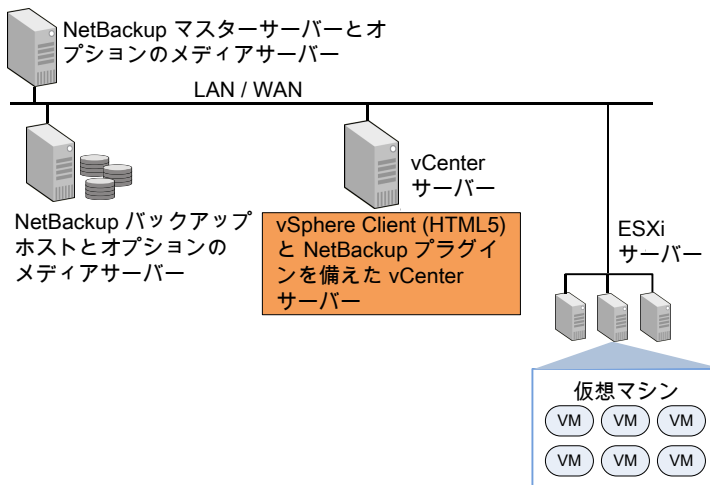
NetBackup マスターサーバーとオプションのメディアサーバー

LAN / WAN

NetBackup バックアップホストとオプションのメディアサーバー

vCenter サーバー

vSphere Client (HTML5) と NetBackup プラグインを備えた vCenter サーバー

ESXi サーバー

仮想マシン

VM VM VM

VM VM VM